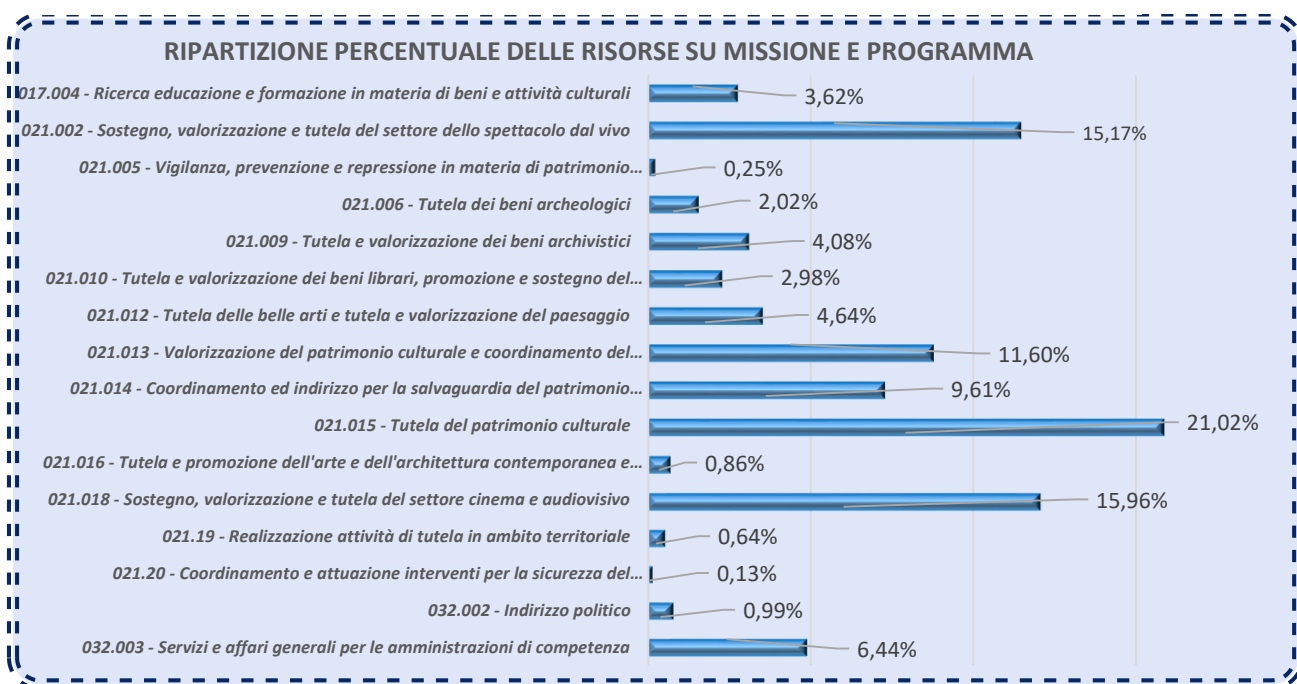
RIPARTIZIONE PERCENTUALE DELLE RISORSE SU MISSIONE E PROGRAMMA

017.004 - Ricerca educazione e formazione in materia di beni e attività culturali 3,62%
021.002 - Sostegno, valorizzazione e tutela del settore dello spettacolo dal vivo 15,17%
021.005 - Vigilanza, prevenzione e repressione in materia di patrimonio… 0,25%
021.006 - Tutela dei beni archeologici 2,02%
021.009 - Tutela e valorizzazione dei beni archivistici 4,08%
021.010 - Tutela e valorizzazione dei beni librari, promozione e sostegno del… 2,98%
021.012 - Tutela delle belle arti e tutela e valorizzazione del paesaggio 4,64%
021.013 - Valorizzazione del patrimonio culturale e coordinamento del… 11,60%
021.014 - Coordinamento ed indirizzo per la salvaguardia del patrimonio… 9,61%
021.015 - Tutela del patrimonio culturale 21,02%
021.016 - Tutela e promozione dell'arte e dell'architettura contemporanea e… 0,86%
021.018 - Sostegno, valorizzazione e tutela del settore cinema e audiovisivo 15,96%
021.19 - Realizzazione attività di tutela in ambito territoriale 0,64%
021.20 - Coordinamento e attuazione interventi per la sicurezza del… 0,13%
032.002 - Indirizzo politico 0,99%
032.003 - Servizi e affari generali per le amministrazioni di competenza 6,44%